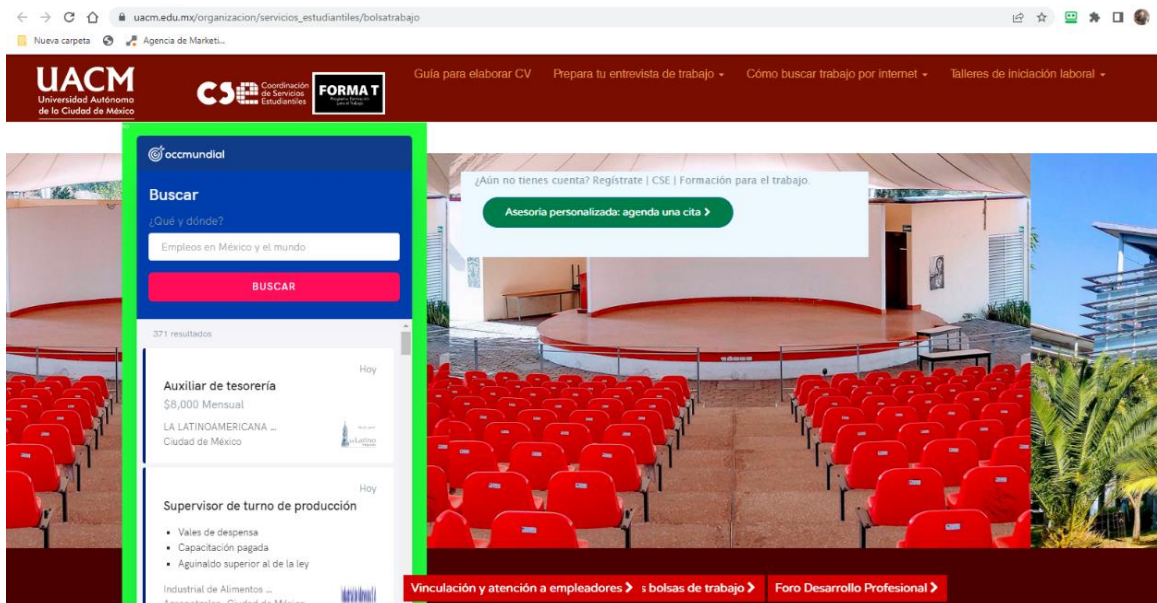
uacm.edu.mx/organizacion/servicios_estudiantiles/bolsatrabajo

Nueva carpeta Agencia de Marketi...

UACM Universidad Autónoma de la Ciudad de México

CSE Coordinación de Servicios Estudiantiles

FORMAT

Guía para elaborar CV Prepara tu entrevista de trabajo Cómo buscar trabajo por internet Talleres de iniciación laboral

occmundial

Buscar

¿Qué y dónde?

Empleos en México y el mundo

BUSCAR

371 resultados

Hoy

Auxiliar de tesorería

$8,000 Mensual

LA LATINOAMERICANA ...

Ciudad de México

Hoy

Supervisor de turno de producción

• Vales de despensa
• Capacitación pagada
• Aguinaldo superior al de la ley

Industrial de Alimentos ...

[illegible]

¿Aún no tienes cuenta? Regístrate | CSE | Formación para el trabajo.

Asesoría personalizada: agenda una cita

Vinculación y atención a empleadores s bolsas de trabajo Foro Desarrollo Profesional